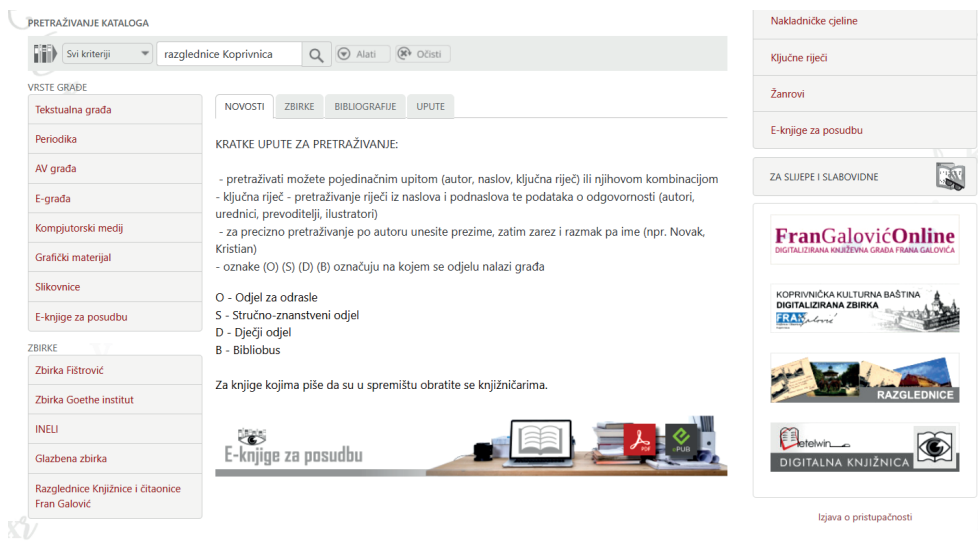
PRETRAŽIVANJE KATALOGA

Svi kriterij razglednice Koprivnica Alati Očisti

VRSTE GRAĐE

Tekstualna građa

Periodika

AV građa

E-građa

Kompjutorski medij

Grafički materijal

Slikovnice

E-knjige za posudbu

ZBIRKE

Zbirka Fištrović

Zbirka Goethe institut

INELI

Glazbena zbirka

Razglednice Knjižnice i čitaonice Fran Galović

NOVOSTI ZBIRKE BIBLIOGRAFIJE UPUTE

KRATKE UPUTE ZA PRETRAŽIVANJE:

- pretraživati možete pojedinačnim upitom (autor, naslov, ključna riječ) ili njihovom kombinacijom
- ključna riječ - pretraživanje riječi iz naslova i podnaslova te podataka o odgovornosti (autori, urednici, prevoditelji, ilustratori)
- za precizno pretraživanje po autoru unesite prezime, zatim zarez i razmak pa ime (npr. Novak, Kristian)
- oznake (O) (S) (D) (B) označuju na kojem se odjelu nalazi građa

O - Odjel za odrasle
S - Stručno-znanstveni odjel
D - Dječji odjel
B - Bibliobus

Za knjige kojima piše da su u spremištu obratite se knjižničarima.

E-knjige za posudbu

PDF ePUB

Nakladničke cjeline

Ključne riječi

Žanrovi

E-knjige za posudbu

ZA SLIJEPE I SLABOVIDNE

FranGalovićOnline
DIGITALIZIRANA KNJIŽEVNA GRAĐA FRANA GALOVIĆA

KOPRIVNIČKA KULTURNA BAŠTINA
DIGITALIZIRANA ZBIRKA

RAZGLEDNICE

etelwin
DIGITALNA KNJIŽNICA

Izjava o pristupačnosti